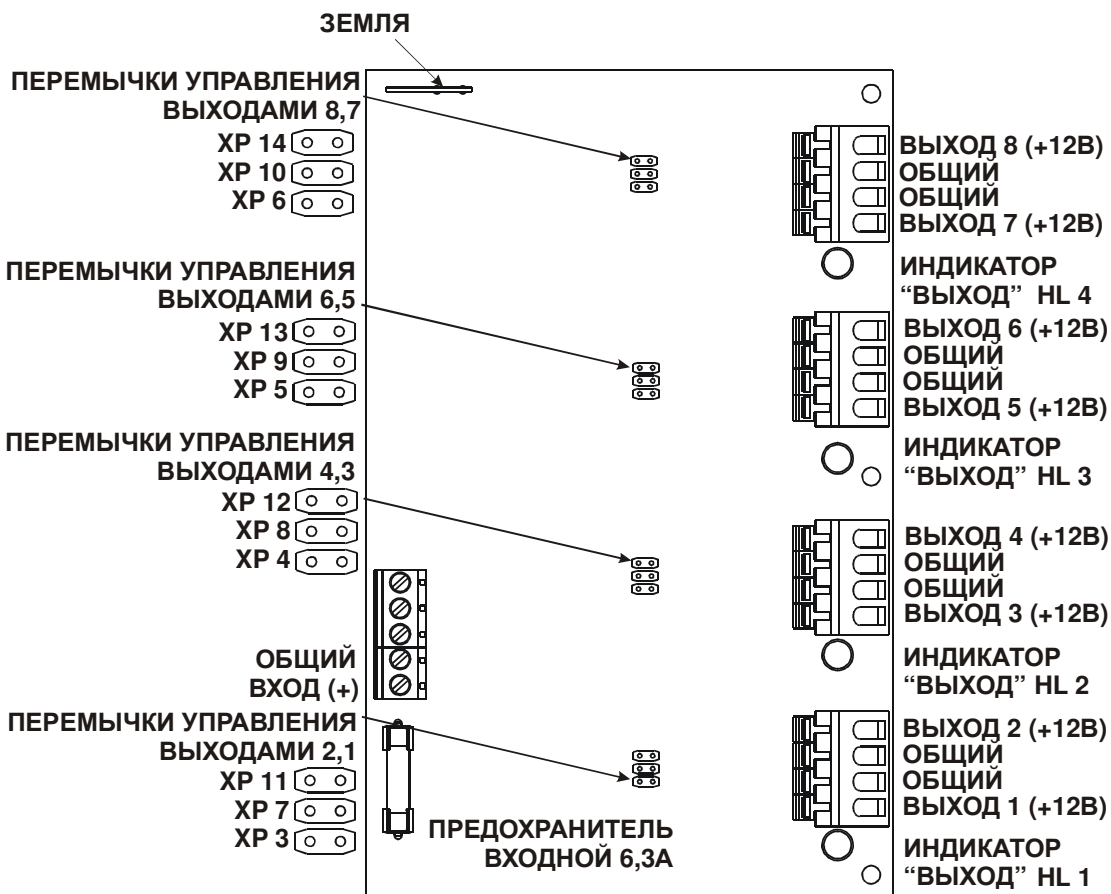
ЗЕМЛЯ

ПЕРЕМЫЧКИ УПРАВЛЕНИЯ ВЫХОДАМИ 8,7
XP 14
XP 10
XP 6

ВЫХОД 8 (+12В)
ОБЩИЙ
ОБЩИЙ
ВЫХОД 7 (+12В)

ИНДИКАТОР "ВЫХОД" HL 4

ПЕРЕМЫЧКИ УПРАВЛЕНИЯ ВЫХОДАМИ 6,5
XP 13
XP 9
XP 5

ВЫХОД 6 (+12В)
ОБЩИЙ
ОБЩИЙ
ВЫХОД 5 (+12В)

ПЕРЕМЫЧКИ УПРАВЛЕНИЯ ВЫХОДАМИ 4,3
XP 12
XP 8
XP 4

ИНДИКАТОР "ВЫХОД" HL 3

ВЫХОД 4 (+12В)
ОБЩИЙ
ОБЩИЙ
ВЫХОД 3 (+12В)

ОБЩИЙ
ВХОД (+)

ИНДИКАТОР "ВЫХОД" HL 2

ПЕРЕМЫЧКИ УПРАВЛЕНИЯ ВЫХОДАМИ 2,1
XP 11
XP 7
XP 3

ВЫХОД 2 (+12В)
ОБЩИЙ
ОБЩИЙ
ВЫХОД 1 (+12В)

ПРЕДОХРАНИТЕЛЬ ВХОДНОЙ 6,3А

ИНДИКАТОР "ВЫХОД" HL 1